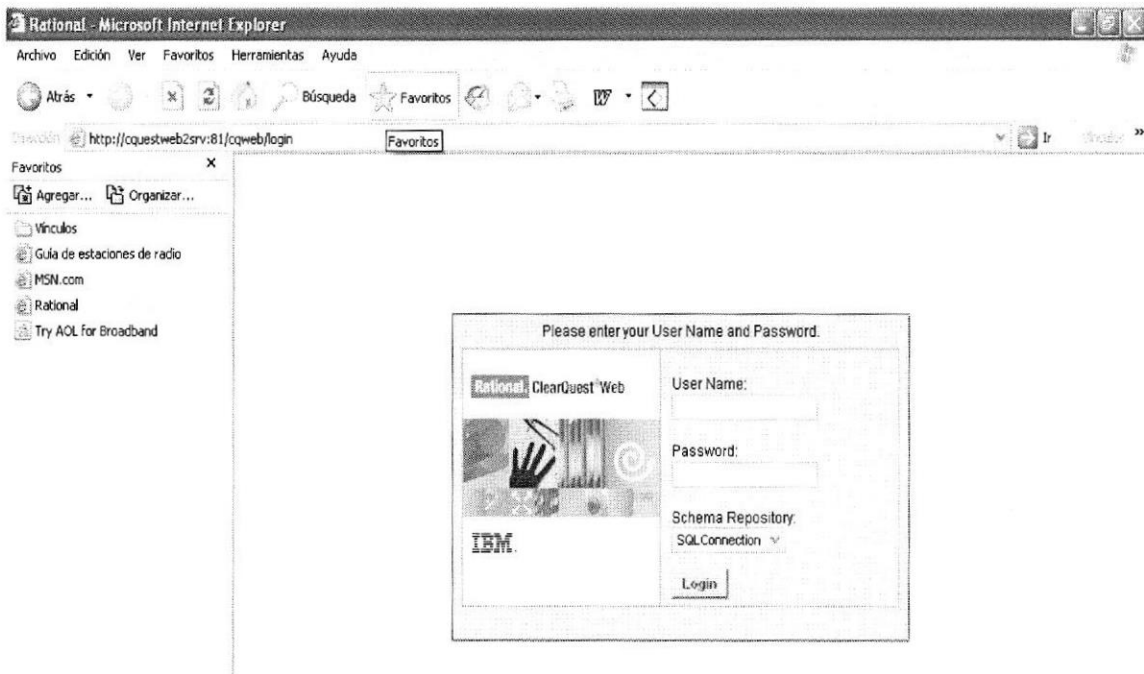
Rational - Microsoft Internet Explorer

Archivo Edición Ver Favoritos Herramientas Ayuda

Atrás Búsqueda Favoritos

Dirección http://cquestweb2srv:81/cqweb/login Favoritos Ir Vínculos »

Favoritos ×

Agregar... Organizar...

Vínculos
Guía de estaciones de radio
MSN.com
Rational
Try AOL for Broadband

Please enter your User Name and Password.

Rational. ClearQuest Web

IBM.

User Name:

Password:

Schema Repository:
SQLConnection

Login